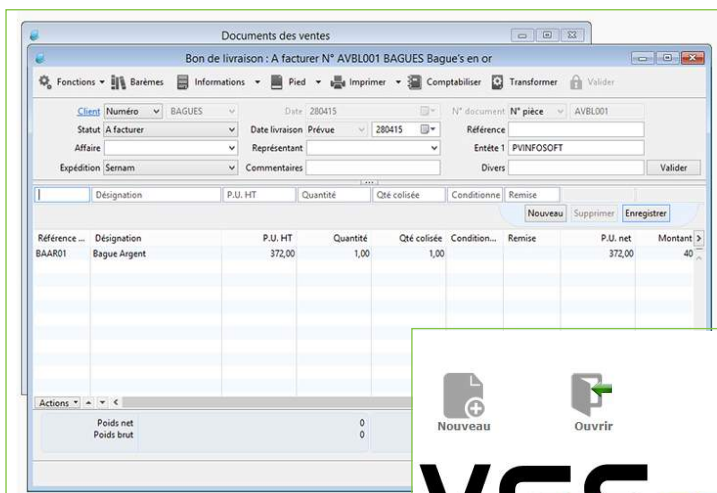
Documents des ventes

Bon de livraison : A facturer N° AVBL001 BAGUES Bague's en or

Fonctions ▾ Barèmes Informations ▾ Pied ▾ Imprimer ▾ Comptabiliser Transformer Valider

Client Numéro BAGUES Date 280415 N° document N° pièce AVBL001

Statut A facturer Date livraison Prévue 280415 Référence

Affaire Représentant Entête 1 PVINFOSOFT

Expédition Sernam Commentaires Divers Valider

Désignation P.U. HT Quantité Qté colisée Conditionne Remise

Nouveau Supprimer Enregistrer

| Référence ... | Désignation | P.U. HT | Quantité | Qté colisée | Condition... | Remise | P.U. net | Montant |
|---|---|---|---|---|---|---|---|---|
| BAAR01 | Bague Argent | 372,00 | 1,00 | 1,00 | | | 372,00 | 40 |

Actions ▾

Poids net 0
Poids brut 0

Nouveau Ouvrir

VES